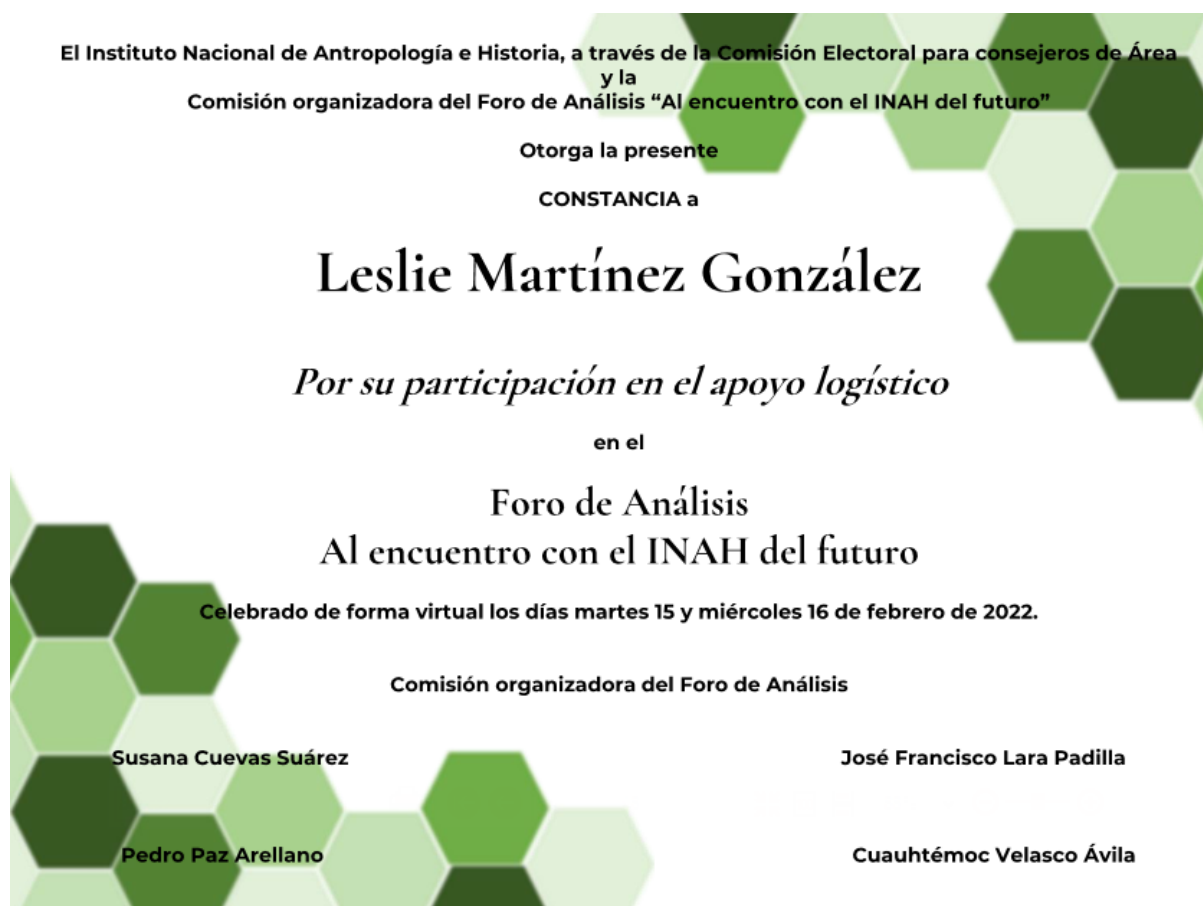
El Instituto Nacional de Antropología e Historia, a través de la Comisión Electoral para consejeros de Área y la
Comisión organizadora del Foro de Análisis “Al encuentro con el INAH del futuro”

Otorga la presente

CONSTANCIA a

Leslie Martínez González

Por su participación en el apoyo logístico

en el

Foro de Análisis
Al encuentro con el INAH del futuro

Celebrado de forma virtual los días martes 15 y miércoles 16 de febrero de 2022.

Comisión organizadora del Foro de Análisis

Susana Cuevas Suárez

José Francisco Lara Padilla

Pedro Paz Arellano

Cuauhtémoc Velasco Ávila